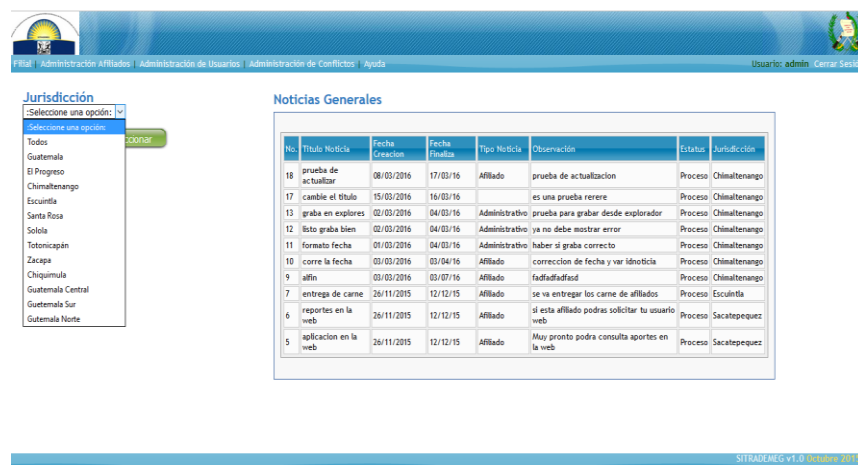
Filial | Administración Afiliados | Administración de Usuarios | Administración de Conflictos | Ayuda

Usuario: admin Cerrar Sesi

Jurisdicción

:Seleccione una opción:

:Seleccione una opción:
Todos
Guatemala
El Progreso
Chimaltenango
Escuintla
Santa Rosa
Solola
Totonicapán
Zacapa
Chiquimula
Guatemala Central
Guetemala Sur
Gutemala Norte

ccionar

Noticias Generales

| No. | Titulo Noticia | Fecha Creacion | Fecha Finaliza | Tipo Noticia | Observación | Estatus | Jurisdicción |
|---|---|---|---|---|---|---|---|
| 18 | prueba de actualizar | 08/03/2016 | 17/03/16 | Afiliado | prueba de actualizacion | Proceso | Chimaltenango |
| 17 | cambie el titulo | 15/03/2016 | 16/03/16 | | es una prueba rerere | Proceso | Chimaltenango |
| 13 | graba en explores | 02/03/2016 | 04/03/16 | Administrativo | prueba para grabar desde explorador | Proceso | Chimaltenango |
| 12 | listo graba bien | 02/03/2016 | 04/03/16 | Administrativo | ya no debe mostrar error | Proceso | Chimaltenango |
| 11 | formato fecha | 01/03/2016 | 04/03/16 | Administrativo | haber si graba correcto | Proceso | Chimaltenango |
| 10 | corre la fecha | 03/03/2016 | 03/04/16 | Afiliado | correccion de fecha y var idnoticia | Proceso | Chimaltenango |
| 9 | alfin | 03/03/2016 | 03/07/16 | Afiliado | fadfadfadfasd | Proceso | Chimaltenango |
| 7 | entrega de carne | 26/11/2015 | 12/12/15 | Afiliado | se va entregar los carne de afiliados | Proceso | Escuintla |
| 6 | reportes en la web | 26/11/2015 | 12/12/15 | Afiliado | si esta afiliado podras solicitar tu usuario web | Proceso | Sacatepequez |
| 5 | aplicacion en la web | 26/11/2015 | 12/12/15 | Afiliado | Muy pronto podra consulta aportes en la web | Proceso | Sacatepequez |

SITRADEMEG v1.0 Octubre 2015